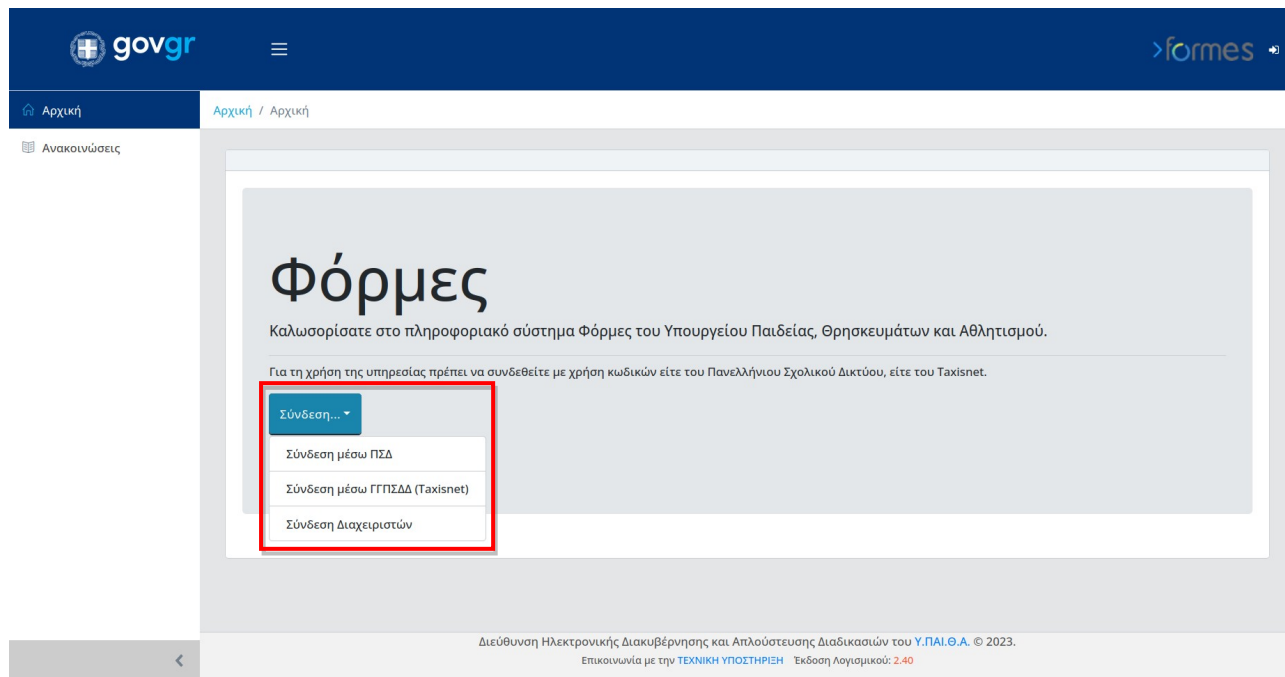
govgr

≡

>formes

Αρχική

Ανακοινώσεις

Αρχική / Αρχική

Φόρμες

Καλωσορίσατε στο πληροφοριακό σύστημα Φόρμες του Υπουργείου Παιδείας, Θρησκευμάτων και Αθλητισμού.

Για τη χρήση της υπηρεσίας πρέπει να συνδεθείτε με χρήση κωδικών είτε του Πανελλήνιου Σχολικού Δικτύου, είτε του Taxisnet.

Σύνδεση...

Σύνδεση μέσω ΠΣΔ

Σύνδεση μέσω ΓΓΠΣΔΔ (Taxisnet)

Σύνδεση Διαχειριστών

<

Διεύθυνση Ηλεκτρονικής Διακυβέρνησης και Απλούστευσης Διαδικασιών του Υ.ΠΑΙ.Θ.Α. © 2023.

Επικοινωνία με την ΤΕΧΝΙΚΗ ΥΠΟΣΤΗΡΙΞΗ Έκδοση Λογισμικού: 2.40